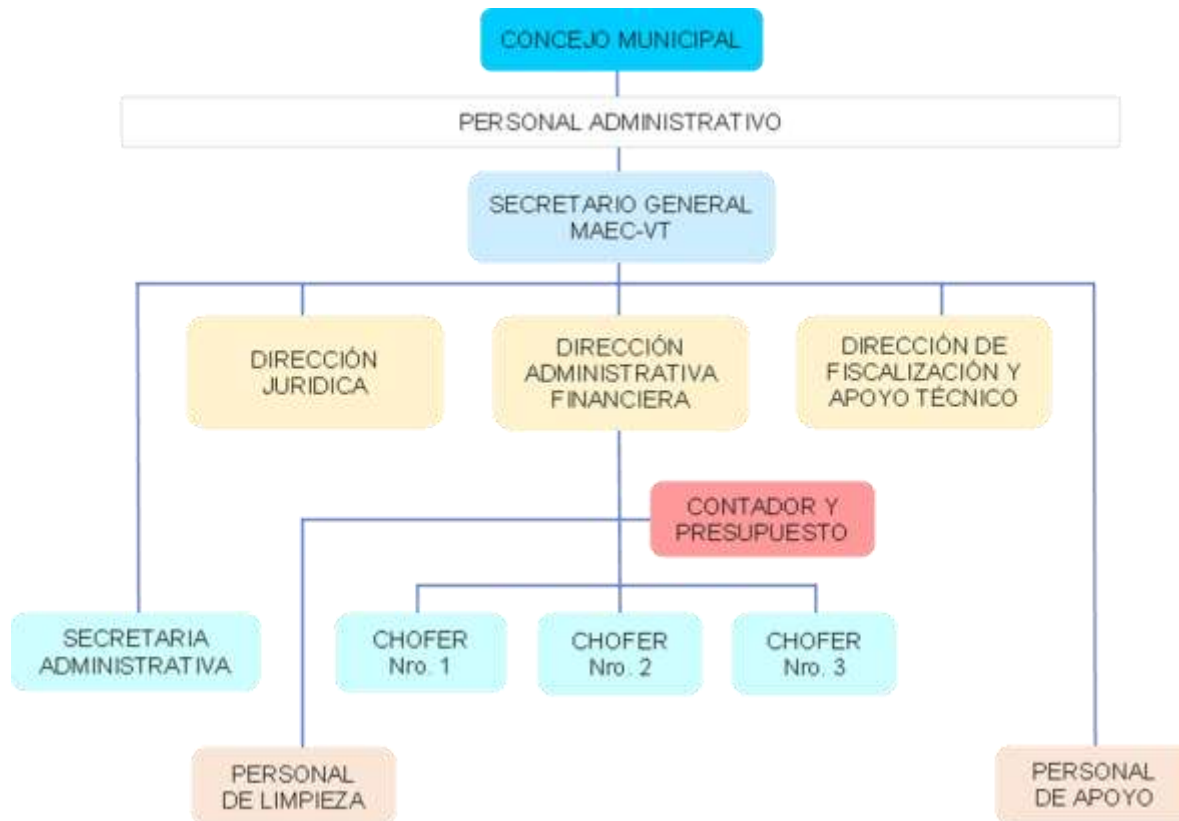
CONCEJO MUNICIPAL

PERSONAL ADMINISTRATIVO

SECRETARIO GENERAL MAEC-VT

DIRECCIÓN JURIDICA

DIRECCIÓN ADMINISTRATIVA FINANCIERA

DIRECCIÓN DE FISCALIZACIÓN Y APOYO TÉCNICO

CONTADOR Y PRESUPUESTO

SECRETARIA ADMINISTRATIVA

CHOFER Nro. 1

CHOFER Nro. 2

CHOFER Nro. 3

PERSONAL DE LIMPIEZA

PERSONAL DE APOYO